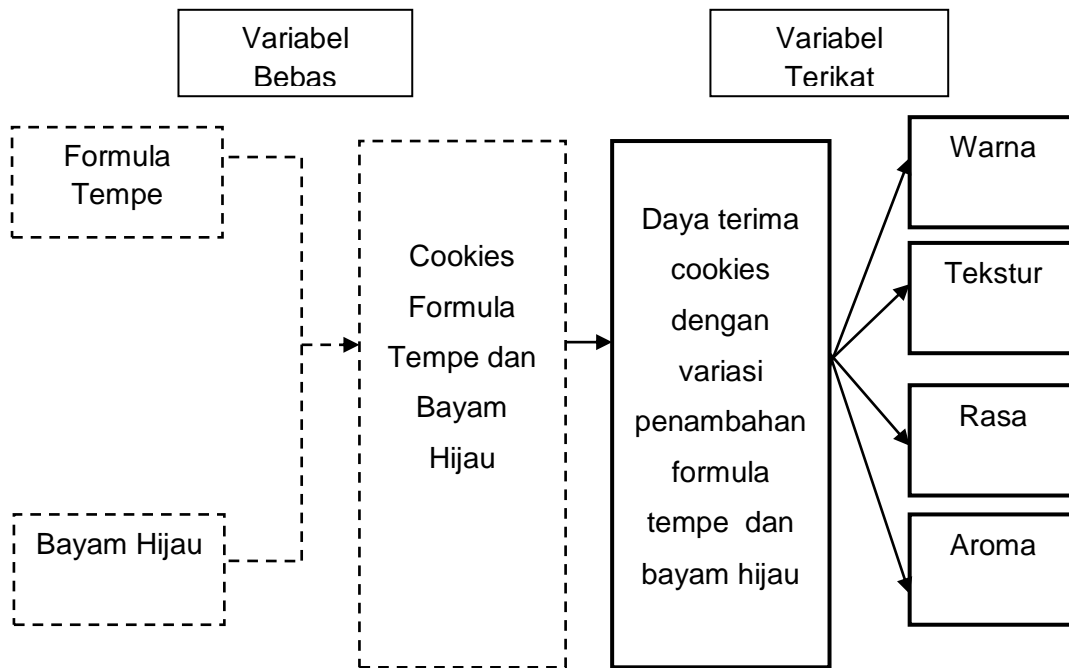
Variabel Bebas

Variabel Terikat

Formula Tempe

Bayam Hijau

Cookies Formula Tempe dan Bayam Hijau

Daya terima cookies dengan variasi penambahan formula tempe dan bayam hijau

Warna

Tekstur

Rasa

Aroma